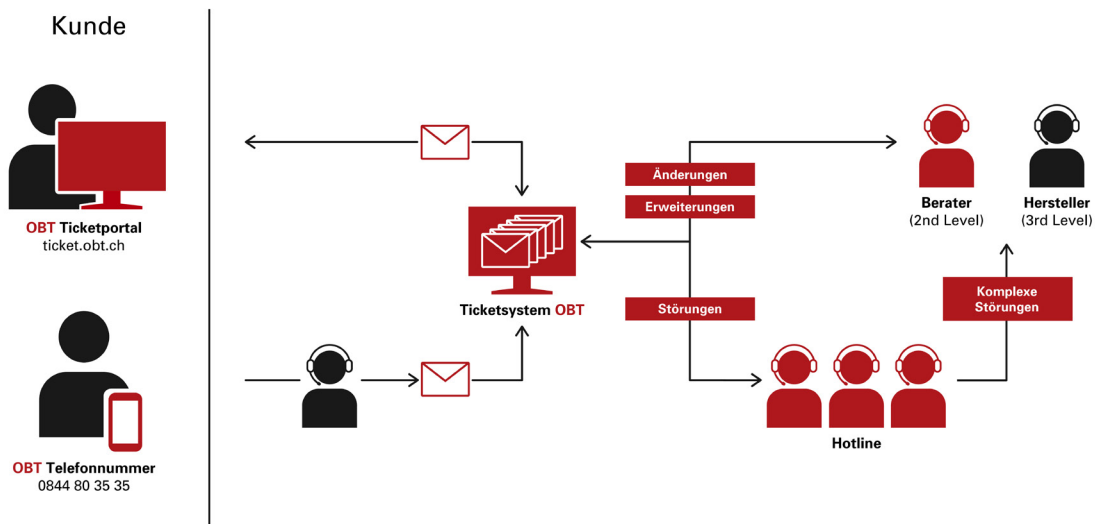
Kunde

OBT Ticketportal
ticket.obt.ch

OBT Telefonnummer
0844 80 35 35

Ticketsystem OBT

Änderungen

Erweiterungen

Störungen

Berater
(2nd Level)

Hersteller
(3rd Level)

Komplexe Störungen

Hotline